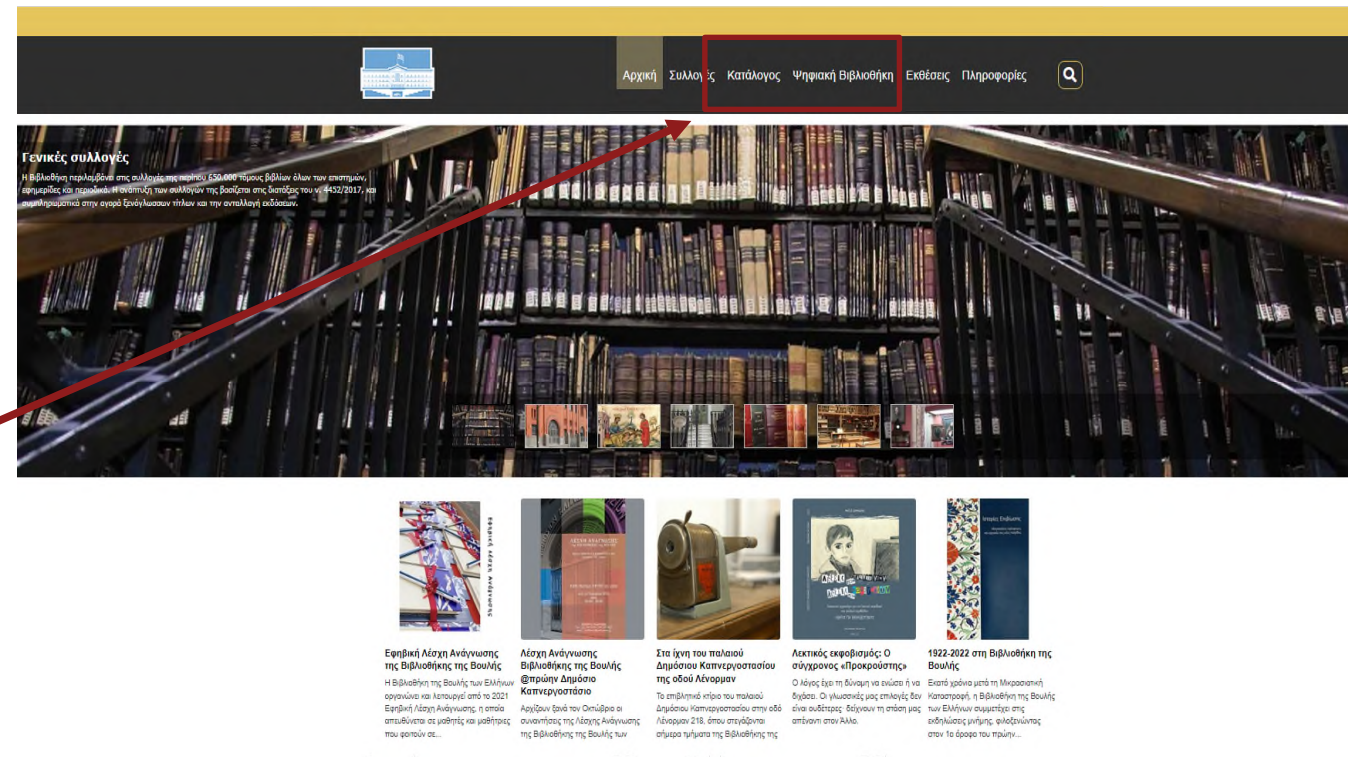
Αρχική Συλλογές Κατάλογος Ψηφιακή Βιβλιοθήκη Εκθέσεις Πληροφορίες

Γενικές συλλογές

Η Βιβλιοθήκη περιλαμβάνει στις συλλογές της περίπου 650.000 τόμους βιβλίων όλων των επιστημών, εφημερίδες και περιοδικά. Η ανάπτυξη των συλλογών της βασίζεται στις διατάξεις του ν. 4452/2017, και συμπληρωματικά στην αγορά ξενόγλωσσων τίτλων και την ανταλλαγή εκδόσεων.

Εφηβική Λέσχη Ανάγνωσης της Βιβλιοθήκης της Βουλής
Η Βιβλιοθήκη της Βουλής των Ελλήνων οργανώνει και λειτουργεί από το 2021 Εφηβική Λέσχη Ανάγνωσης, η οποία απευθύνεται σε μαθητές και μαθήτριες που φοιτούν σε...

Λέσχη Ανάγνωσης Βιβλιοθήκης της Βουλής @πρώην Δημόσιο Καπνεργοστάσιο
Αρχίζουν ξανά τον Οκτώβριο οι συναντήσεις της Λέσχης Ανάγνωσης της Βιβλιοθήκης της Βουλής των

Στα ίχνη του παλαιού Δημόσιου Καπνεργοστασίου της οδού Λένορμαν
Το επιβλητικό κτίριο του παλαιού Δημόσιου Καπνεργοστασίου στην οδό Λένορμαν 218, όπου στεγάζονται σήμερα τμήματα της Βιβλιοθήκης της

Λεκτικός εκφοβισμός: Ο σύγχρονος «Προκρούστης»
Ο λόγος έχει τη δύναμη να ενώσει ή να διχάσει. Οι γλωσσικές μας επιλογές δεν είναι ουδέτερες· δείχνουν τη στάση μας απέναντι στον Άλλο.

1922-2022 στη Βιβλιοθήκη της Βουλής
Εκατό χρόνια μετά τη Μικρασιατική Καταστροφή, η Βιβλιοθήκη της Βουλής των Ελλήνων συμμετέχει στις εκδηλώσεις μνήμης, φιλοξενώντας στον 1ο όροφο του πρώην...